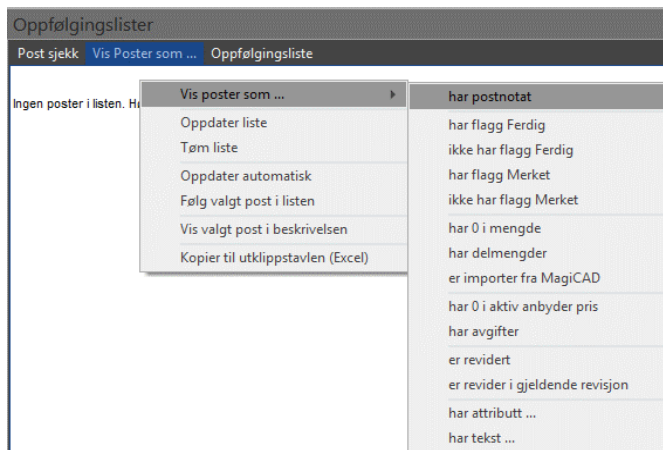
Oppfølgingslister

Post sjekk Vis Poster som ... Oppfølgingsliste

Ingen poster i listen. H

Vis poster som ...
Oppdater liste
Tøm liste
Oppdater automatisk
Følg valgt post i listen
Vis valgt post i beskrivelsen
Kopier til utklippstavlen (Excel)

har postnotat
har flagg Ferdig
ikke har flagg Ferdig
har flagg Merket
ikke har flagg Merket
har 0 i mengde
har delmengder
er importer fra MagiCAD
har 0 i aktiv anbyder pris
har avgifter
er revidert
er revider i gjeldende revisjon
har attributt ...
har tekst ...